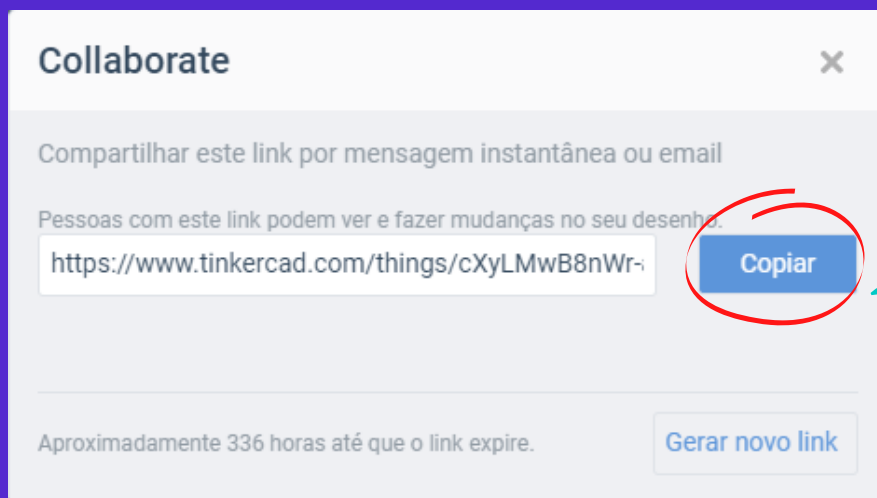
Collaborate

×

Compartilhar este link por mensagem instantânea ou email

Pessoas com este link podem ver e fazer mudanças no seu desenho.

https://www.tinkercad.com/things/cXyLMwB8nWr-

Copiar

Aproximadamente 336 horas até que o link expire.

Gerar novo link